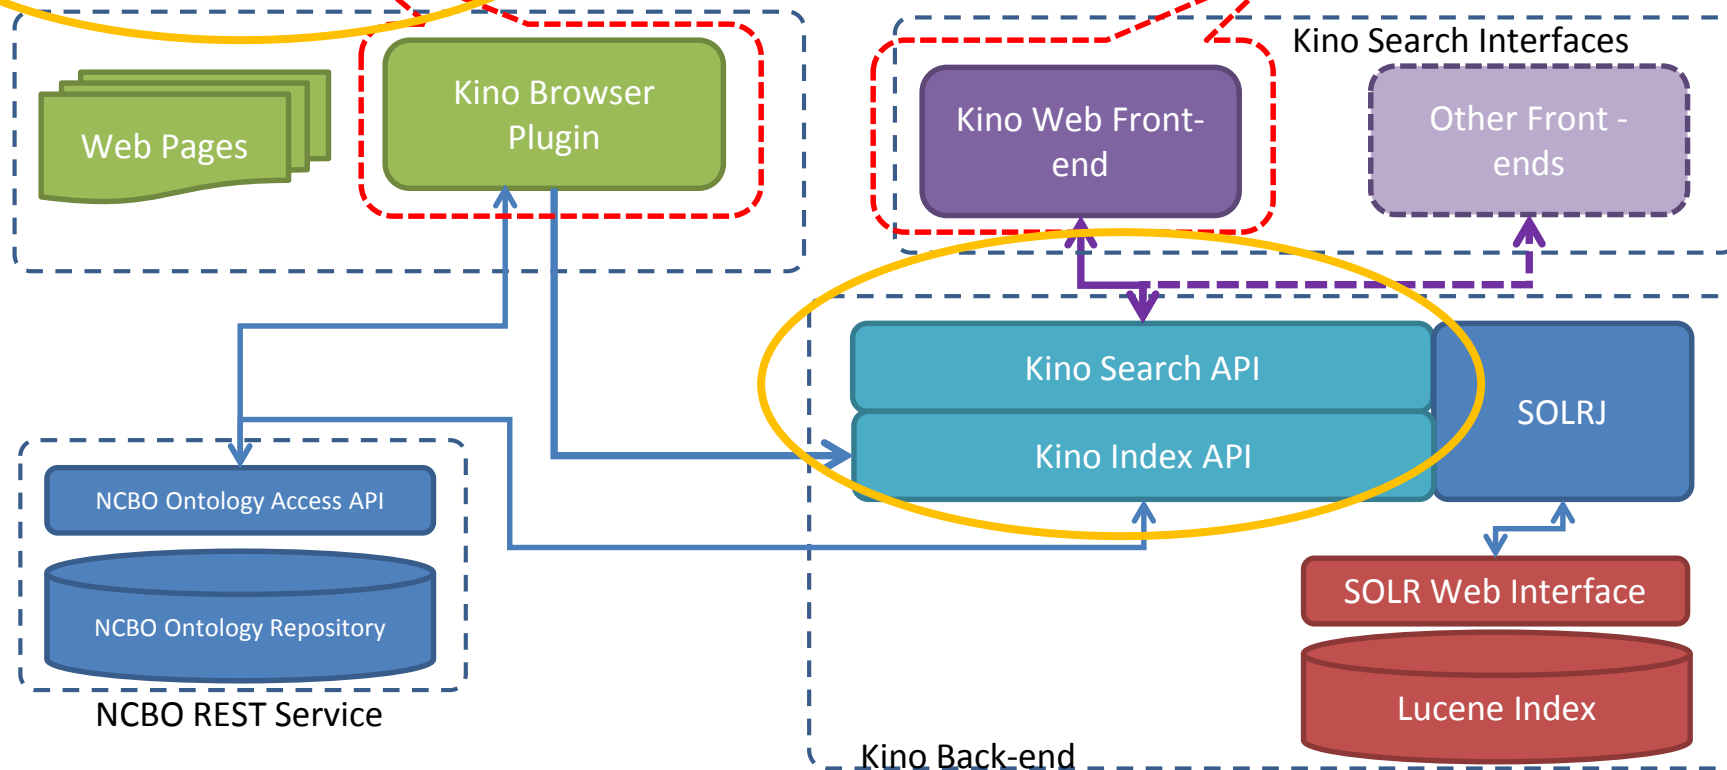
Web Pages

Kino Browser Plugin

Kino Search Interfaces

Kino Web Front-end

Other Front - ends

Kino Search API

Kino Index API

SOLRJ

NCBO Ontology Access API

NCBO Ontology Repository

NCBO REST Service

SOLR Web Interface

Lucene Index

Kino Back-end